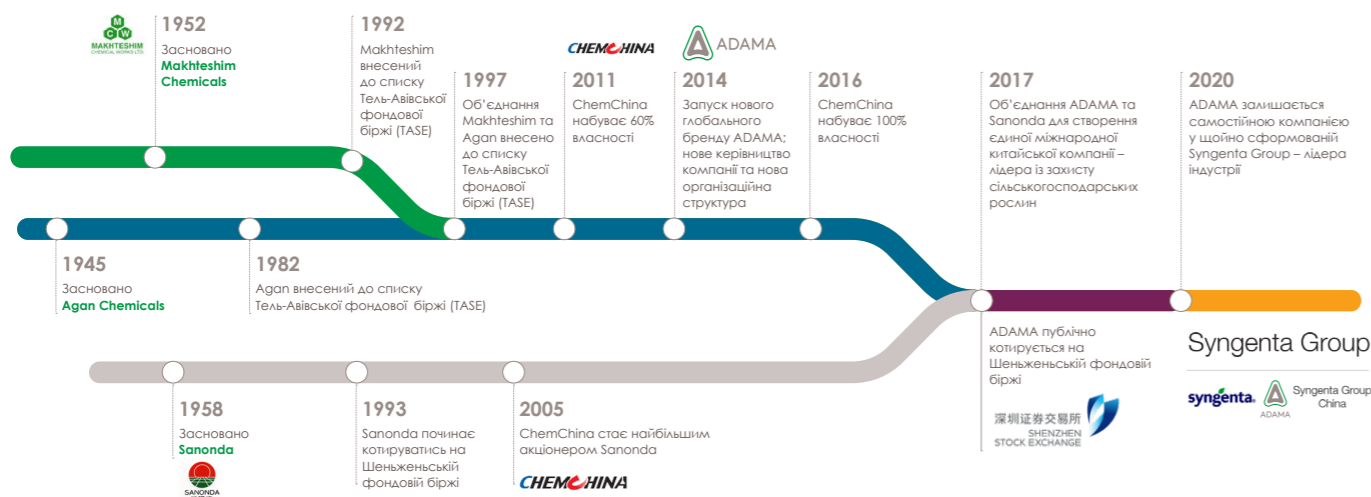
MAKHTESHIM CHEMICAL WORKS LTD.

1952
Засновано
Makhteshim Chemicals

1992
Makhteshim внесений до списку Тель-Авівської фондової біржі (TASE)

CHEMCHINA

ADAMA

1997
Об'єднання Makhteshim та Agan внесено до списку Тель-Авівської фондової біржі (TASE)

2011
ChemChina набуває 60% власності

2014
Запуск нового глобального бренду ADAMA; нове керівництво компанії та нова організаційна структура

2016
ChemChina набуває 100% власності

2017
Об'єднання ADAMA та Sanonda для створення єдиної міжнародної китайської компанії – лідера із захисту сільськогосподарських рослин

2020
ADAMA залишається самостійною компанією у щойно сформованій Syngenta Group – лідера індустрії

1945
Засновано
Agan Chemicals

1982
Agan внесений до списку Тель-Авівської фондової біржі (TASE)

ADAMA публічно котирується на Шеньженьській фондовій біржі

深圳证券交易所
SHENZHEN STOCK EXCHANGE

Syngenta Group

syngenta

ADAMA

Syngenta Group China

1958
Засновано
Sanonda

SANONDA

1993
Sanonda починає котируватись на Шеньженьській фондовій біржі

2005
ChemChina стає найбільшим акціонером Sanonda

CHEMCHINA